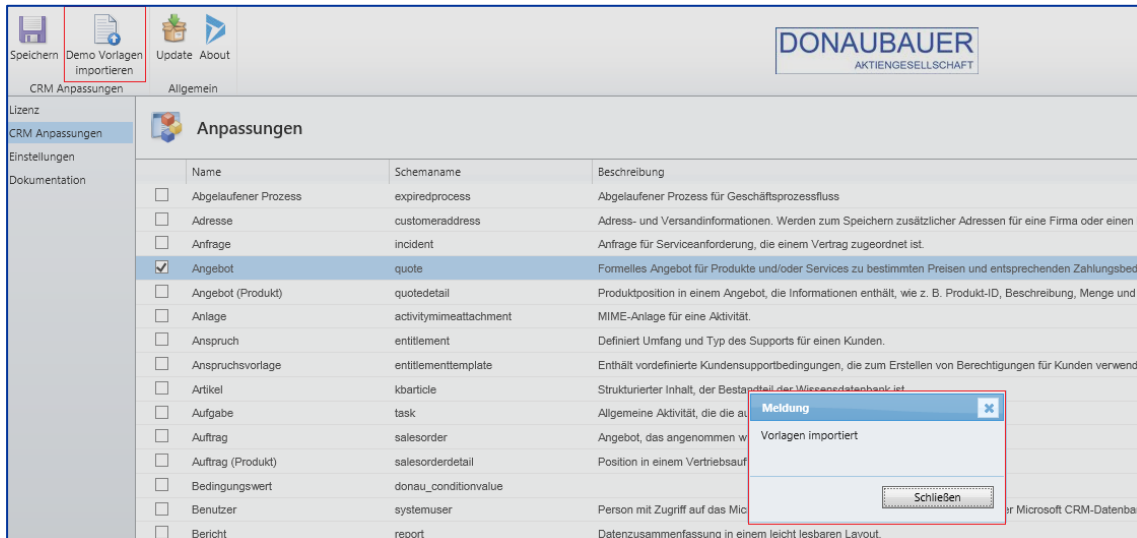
Speichern Demo Vorlagen importieren
CRM Anpassungen

Update About
Allgemein

DONAUBAUER
AKTIENGESELLSCHAFT

Lizenz
CRM Anpassungen
Einstellungen
Dokumentation

Anpassungen

| | Name | Schemaname | Beschreibung |
|---|---|---|---|
| ☐ | Abgelaufener Prozess | expiredprocess | Abgelaufener Prozess für Geschäftsprozessfluss |
| ☐ | Adresse | customeraddress | Adress- und Versandinformationen. Werden zum Speichern zusätzlicher Adressen für eine Firma oder einen |
| ☐ | Anfrage | incident | Anfrage für Serviceanforderung, die einem Vertrag zugeordnet ist. |
| ☑ | Angebot | quote | Formelles Angebot für Produkte und/oder Services zu bestimmten Preisen und entsprechenden Zahlungsbed |
| ☐ | Angebot (Produkt) | quotedetail | Produktposition in einem Angebot, die Informationen enthält, wie z. B. Produkt-ID, Beschreibung, Menge und |
| ☐ | Anlage | activitymimeattachment | MIME-Anlage für eine Aktivität. |
| ☐ | Anspruch | entitlement | Definiert Umfang und Typ des Supports für einen Kunden. |
| ☐ | Anspruchsvorlage | entitlementtemplate | Enthält vordefinierte Kundensupportbedingungen, die zum Erstellen von Berechtigungen für Kunden verwend |
| ☐ | Artikel | kbarticle | Strukturierter Inhalt, der Bestandteil der Wissensdatenbank ist. |
| ☐ | Aufgabe | task | Allgemeine Aktivität, die die au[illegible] |
| ☐ | Auftrag | salesorder | Angebot, das angenommen w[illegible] |
| ☐ | Auftrag (Produkt) | salesorderdetail | Position in einem Vertriebsauf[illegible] |
| ☐ | Bedingungswert | donau_conditionvalue | |
| ☐ | Benutzer | systemuser | Person mit Zugriff auf das Mic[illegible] r Microsoft CRM-Datenba |
| ☐ | Bericht | report | Datenzusammenfassung in einem leicht lesbaren Layout. |

Meldung
Vorlagen importiert
Schließen